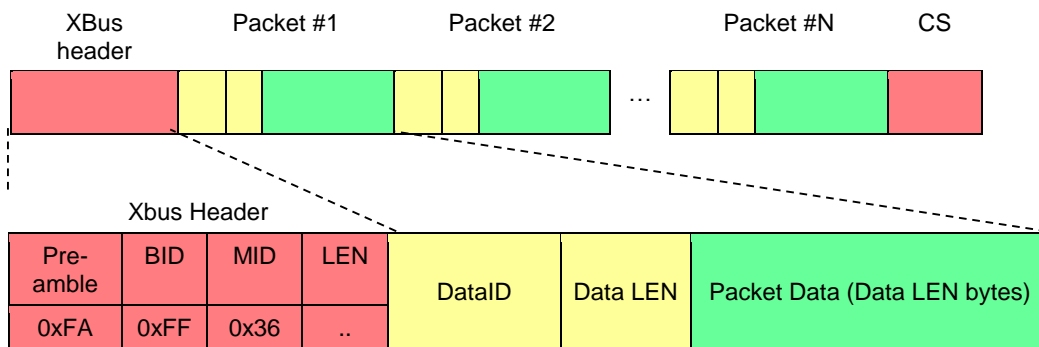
XBus header

Packet #1

Packet #2

Packet #N

CS

...

Xbus Header

| Preamble | BID | MID | LEN | DataID | Data LEN | Packet Data (Data LEN bytes) |
|---|---|---|---|---|---|---|
| 0xFA | 0xFF | 0x36 | .. | | | |